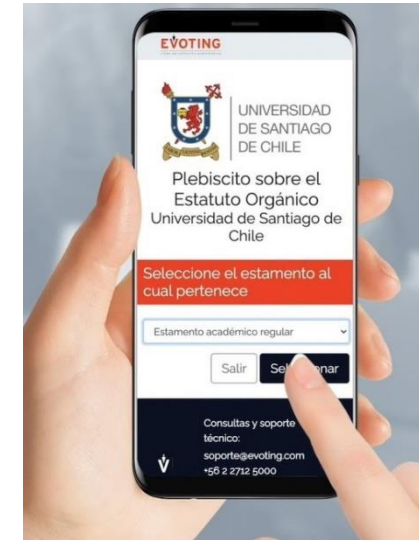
EVOTING

UNIVERSIDAD DE SANTIAGO DE CHILE

Plebiscito sobre el Estatuto Orgánico Universidad de Santiago de Chile

Seleccione el estamento al cual pertenece

Estamento académico regular

Salir

Sel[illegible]nar

Consultas y soporte técnico:
soporte@evoting.com
+56 2 2712 5000